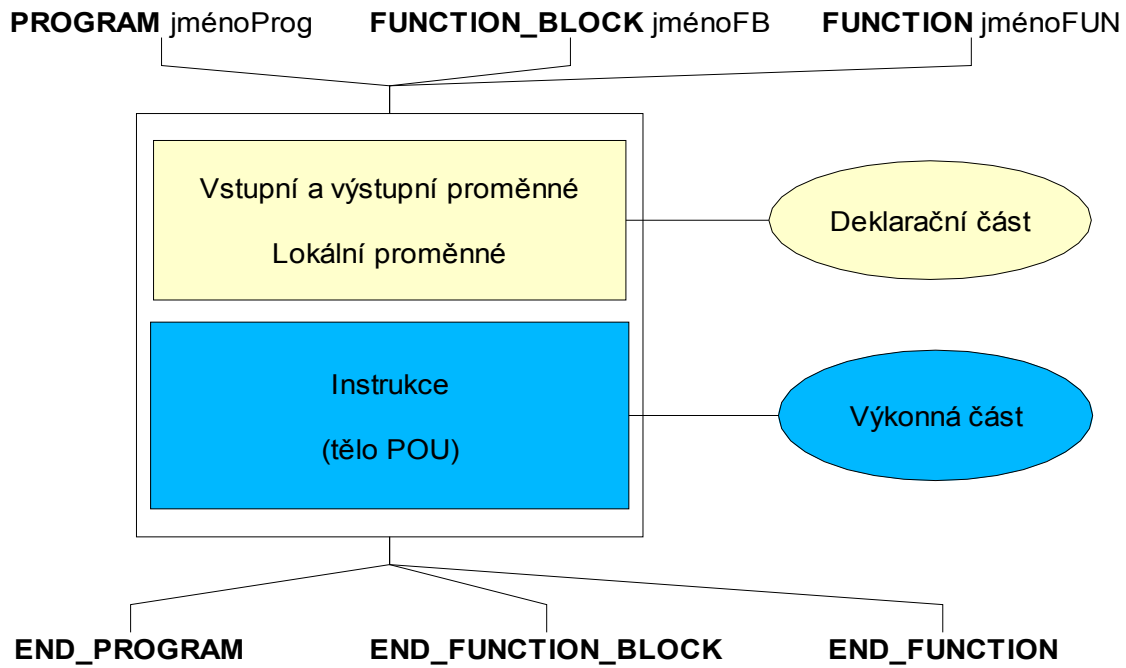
**PROGRAM** jménoProg **FUNCTION_BLOCK** jménoFB **FUNCTION** jménoFUN

Vstupní a výstupní proměnné

Lokální proměnné

Deklarační část

Instrukce

(tělo POU)

Výkonná část

**END_PROGRAM** **END_FUNCTION_BLOCK** **END_FUNCTION**